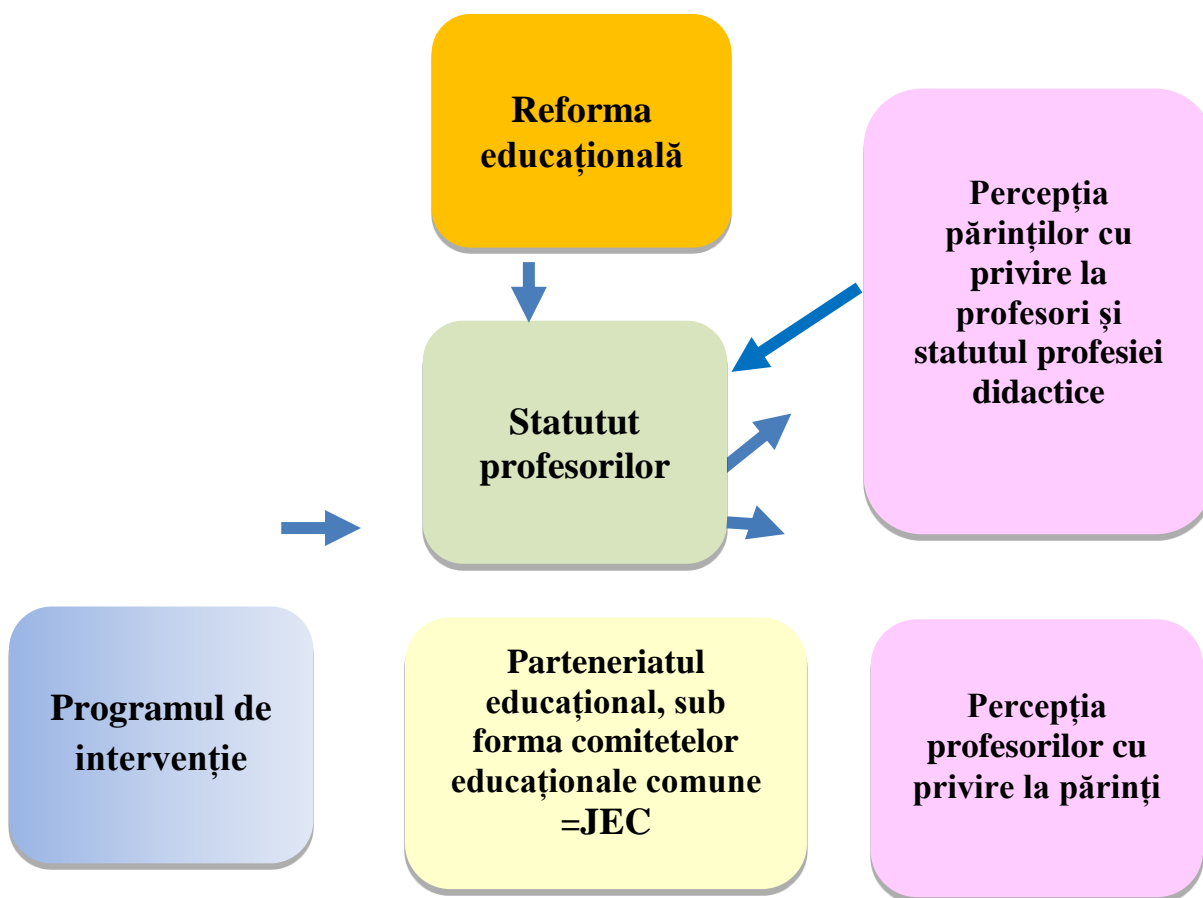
Reforma educațională

Percepția părinților cu privire la profesori și statutul profesiei didactice

Statutut profesorilor

Programul de intervenție

Parteneriatul educațional, sub forma comitetelor educaționale comune =JEC

Percepția profesorilor cu privire la părinți